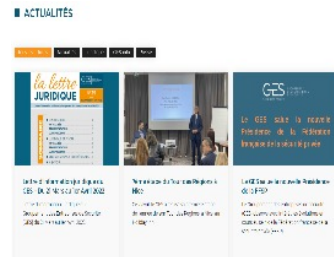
ACTUALITÉS

la lettre JURIDIQUE

GES

Le GES salue la nouvelle Présidente de la Fédération française de la sécurité privée

La lettre juridique du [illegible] 2022

Retour sur la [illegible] Nice

Le GES salue la nouvelle Présidente de la FFSP